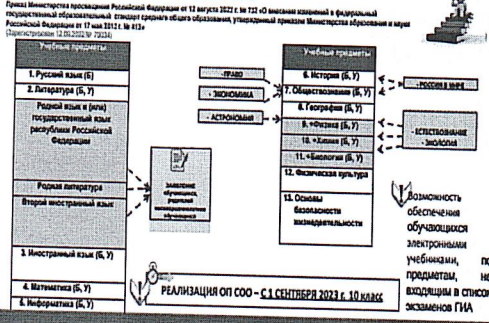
Приказ Министерства просвещения Российской Федерации от 12 августа 2022 г. № 732 «О внесении изменений в федеральный государственный образовательный стандарт среднего общего образования, утвержденный приказом Министерства образования и науки Российской Федерации от 17 мая 2012 г. № 413»
(Зарегистрирован 12.09.2022 № 70034)

Учебные предметы
1. Русский язык (Б)
2. Литература (Б, У)
Родной язык и (или) государственный язык республики Российской Федерации
Родная литература
Второй иностранный язык
3. Иностранный язык (Б, У)
4. Математика (Б, У)
5. Информатика (Б, У)

Заявление обучающегося, родителей (законных представителей) обучающегося

Учебные предметы
6. История (Б, У)
7. Обществознание (Б, У)
8. География (Б, У)
9. Физика (Б, У)
10. Химия (Б, У)
11. Биология (Б, У)
12. Физическая культура
13. Основы безопасности жизнедеятельности

ПРАВО
ЭКОНОМИКА
АСТРОНОМИЯ
РОССИЯ В МИРЕ
ЕСТЕСТВОЗНАНИЕ
ЭКОЛОГИЯ

Возможность обеспечения обучающихся электронными учебниками, по предметам, не входящим в список экзаменов ГИА

РЕАЛИЗАЦИЯ ОП СОО – С 1 СЕНТЯБРЯ 2023 г. 10 класс